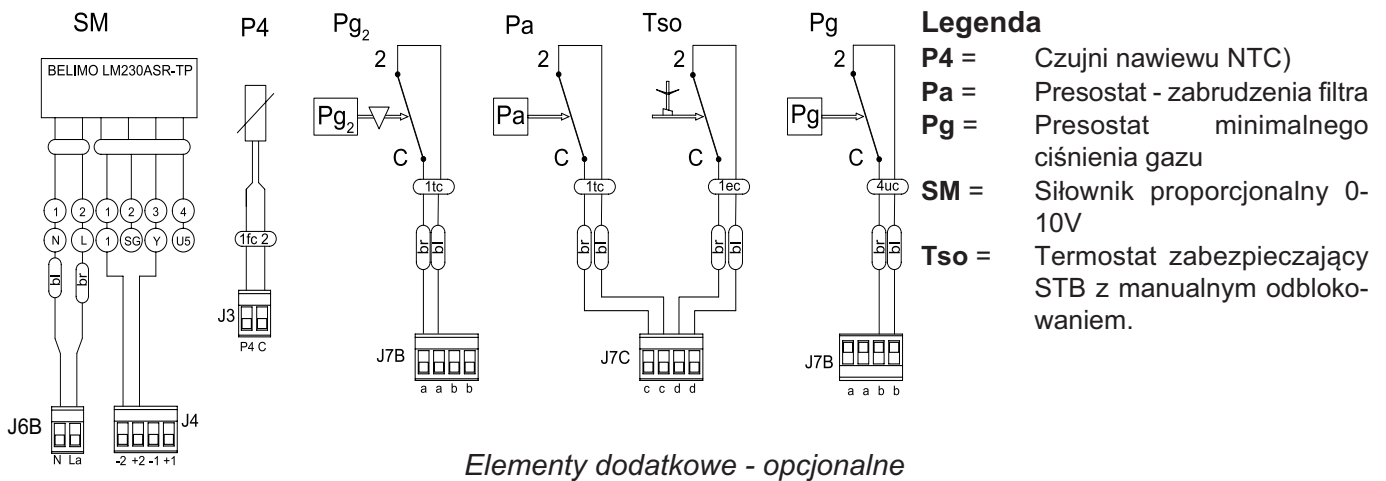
SM
BELIMO LM230ASR-TP
1 2 1 2 3 4
N L 1 SG Y U5
bl br
J6B
N La
J4
-2 +2 -1 +1

P4
1fc 2
J3
P4 C

$Pg_2$
2
$Pg_2$
C
1tc
br bl
J7B
a a b b

Pa
2
Pa
C
1tc
br bl

Tso
2
C
1ec
br bl
J7C
c c d d

Pg
2
Pg
C
4uc
br bl
J7B
a a b b

**Legenda**
**P4** = Czujni nawiewu NTC)
**Pa** = Presostat - zabrudzenia filtra
**Pg** = Presostat minimalnego ciśnienia gazu
**SM** = Siłownik proporcjonalny 0-10V
**Tso** = Termostat zabezpieczający STB z manualnym odblokowaniem.

Elementy dodatkowe - opcjonalne